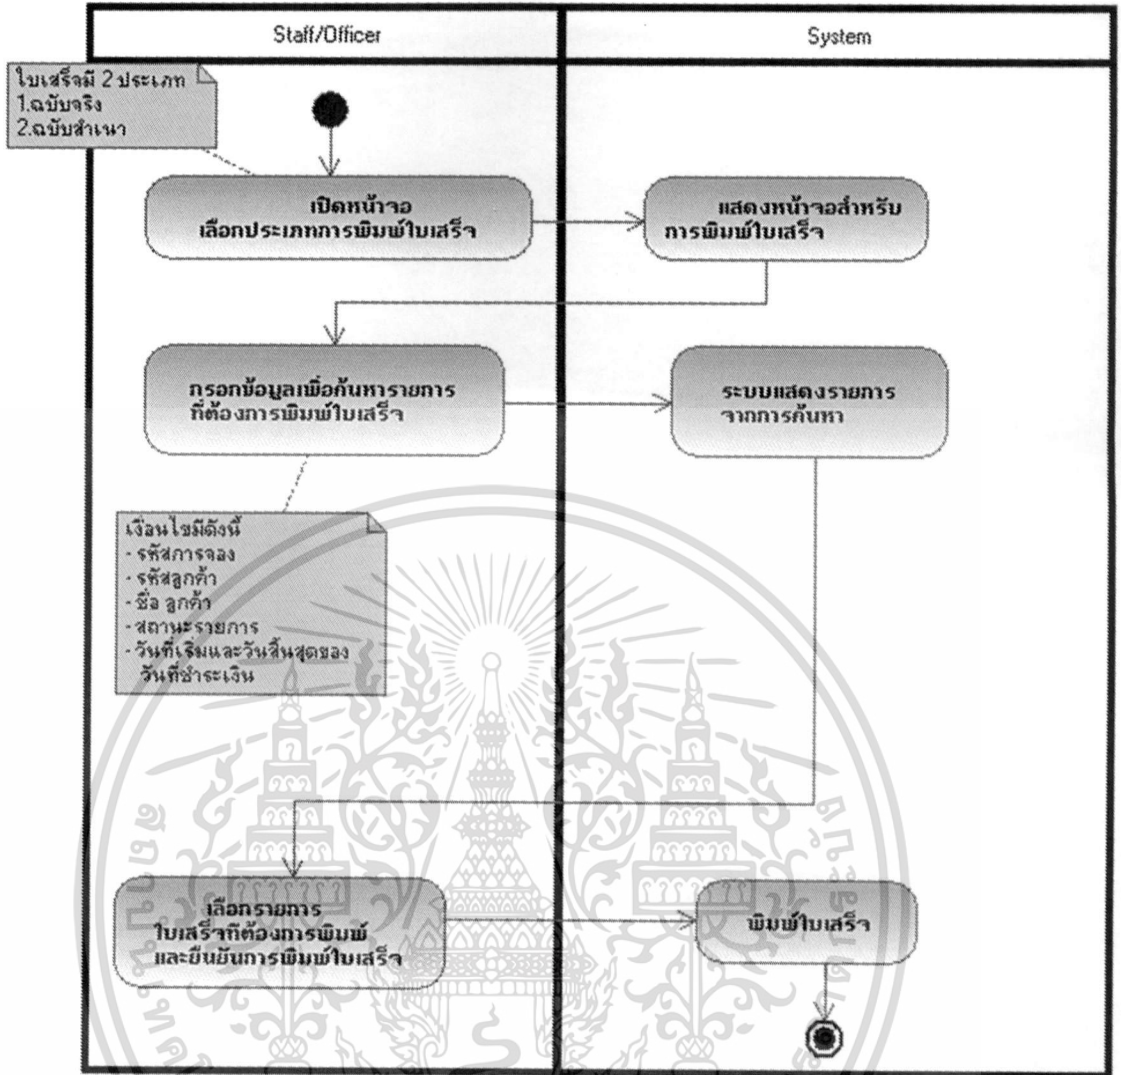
Staff/Officer

System

ใบเสร็จมี 2 ประเภท
1.ฉบับจริง
2.ฉบับสำเนา

เปิดหน้าจอ
เลือกประเภทการพิมพ์ใบเสร็จ

แสดงหน้าจอสำหรับ
การพิมพ์ใบเสร็จ

กรอกข้อมูลเพื่อค้นหารายการ
ที่ต้องการพิมพ์ใบเสร็จ

ระบบแสดงรายการ
จากการค้นหา

เงื่อนไขมีดังนี้
- รหัสการจอง
- รหัสลูกค้า
- ชื่อ ลูกค้า
- สถานะรายการ
- วันที่เริ่มและวันสิ้นสุดของ
วันที่ชำระเงิน

เลือกรายการ
ใบเสร็จที่ต้องการพิมพ์
และยืนยันการพิมพ์ใบเสร็จ

พิมพ์ใบเสร็จ